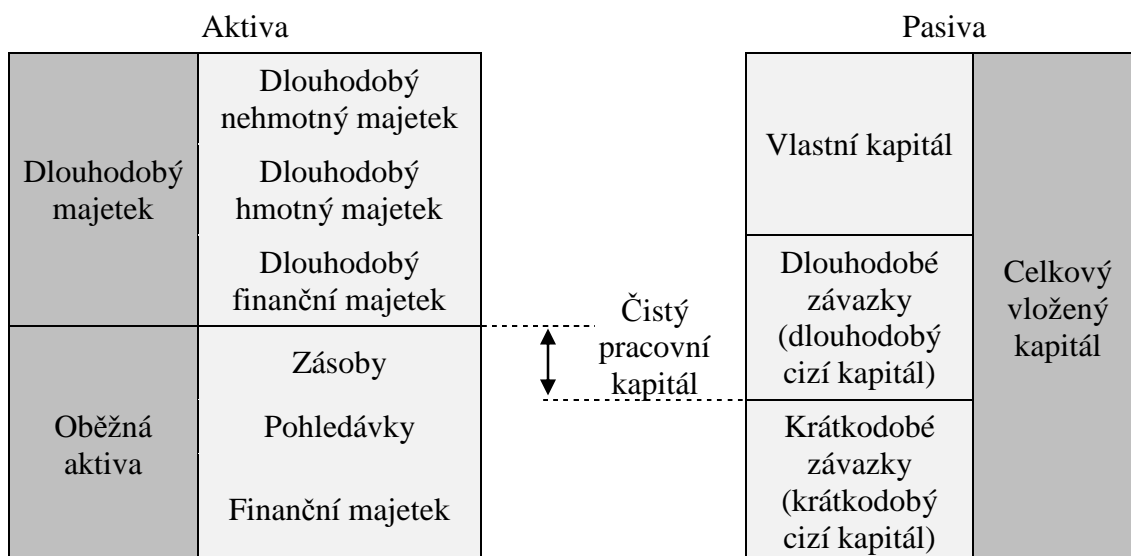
Aktiva

Pasiva

| Dlouhodobý majetek | Dlouhodobý nehmotný majetek |
|---|---|
| | Dlouhodobý hmotný majetek |
| | Dlouhodobý finanční majetek |
| Oběžná aktiva | Zásoby |
| | Pohledávky |
| | Finanční majetek |

Čistý pracovní kapitál

| Vlastní kapitál | Celkový vložený kapitál |
|---|---|
| Dlouhodobé závazky (dlouhodobý cizí kapitál) | |
| Krátkodobé závazky (krátkodobý cizí kapitál) | |